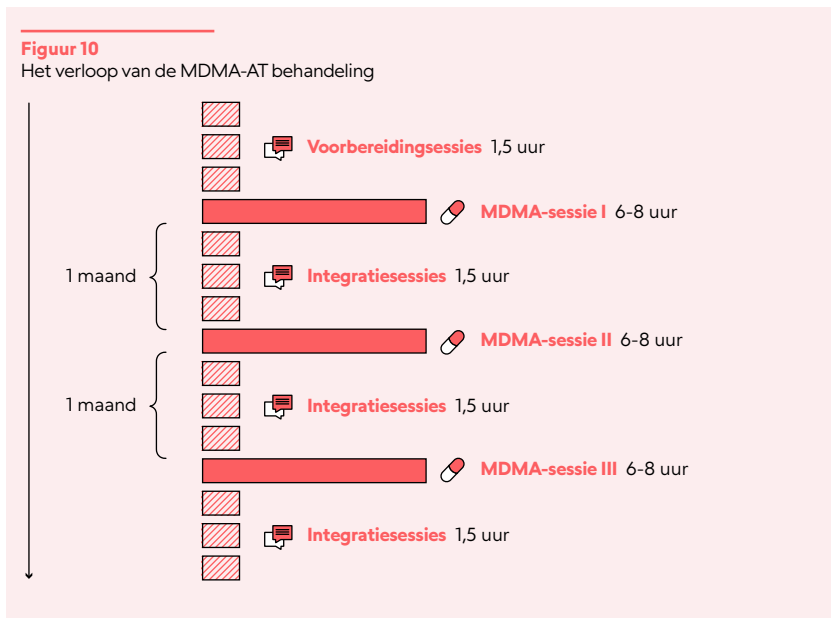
**Figuur 10**
Het verloop van de MDMA-AT behandeling

Voorbereidingsessies 1,5 uur

MDMA-sessie I 6-8 uur

1 maand

Integratiesessies 1,5 uur

MDMA-sessie II 6-8 uur

1 maand

Integratiesessies 1,5 uur

MDMA-sessie III 6-8 uur

Integratiesessies 1,5 uur